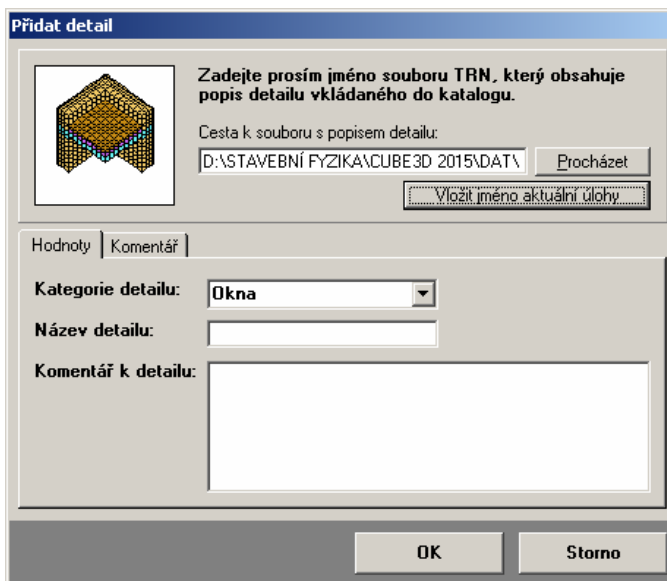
Přidat detail

Zadejte prosím jméno souboru TRN, který obsahuje popis detailu vkládaného do katalogu.

Cesta k souboru s popisem detailu:

D:\STAVEBNÍ FYZIKA\CUBE3D 2015\DAT\

Procházet

Vložit jméno aktuální úlohy

Hodnoty | Komentář

Kategorie detailu: Okna

Název detailu:

Komentář k detailu:

OK

Storno